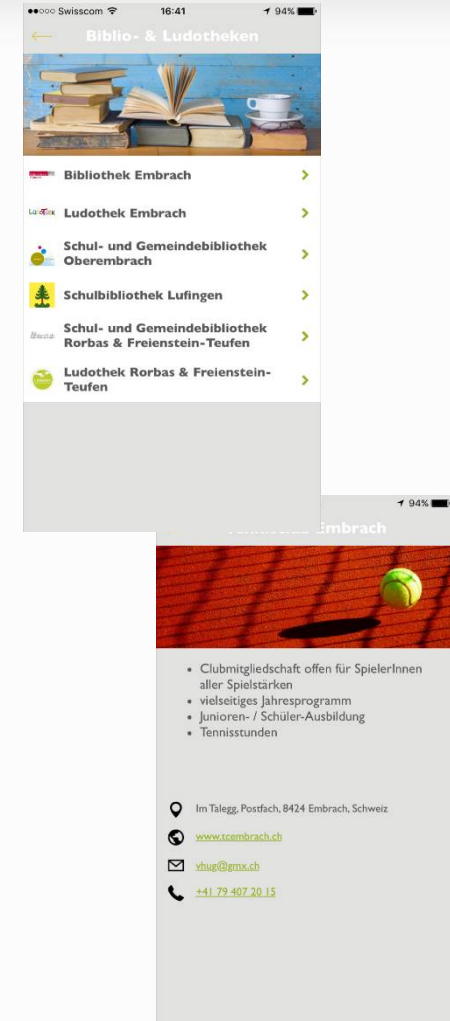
●●○○○ Swisscom 16:41 94%

Biblio- & Ludotheken

Bibliothek Embrach

Ludothek Embrach

Schul- und Gemeindebibliothek Oberembrach

Schulbibliothek Lufingen

Schul- und Gemeindebibliothek Rorbas & Freienstein-Teufen

Ludothek Rorbas & Freienstein-Teufen

94%

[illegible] Embrach

- Clubmitgliedschaft offen für SpielerInnen aller Spielstärken
- vielseitiges Jahresprogramm
- Junioren- / Schüler-Ausbildung
- Tennisstunden

Im Talegg, Postfach, 8424 Embrach, Schweiz

www.tcembrach.ch

vhug@gmx.ch

+41 79 407 20 15